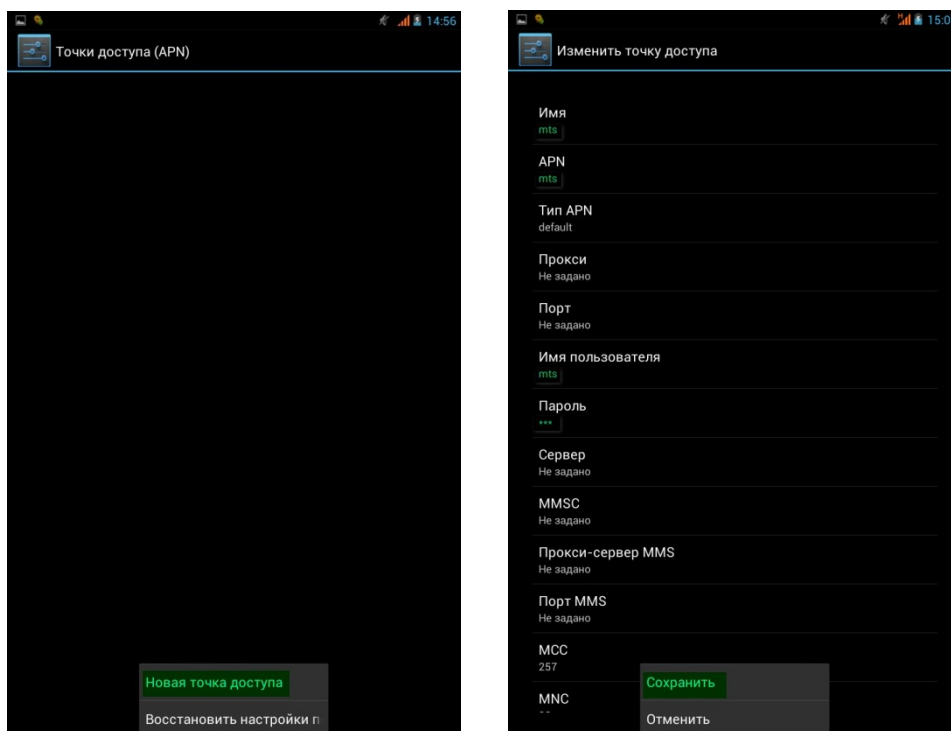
14:56

Точки доступа (APN)

Новая точка доступа

Восстановить настройки п

15:0

Изменить точку доступа

Имя
mts

APN
mts

Тип APN
default

Прокси
Не задано

Порт
Не задано

Имя пользователя
mts

Пароль
***

Сервер
Не задано

MMSC
Не задано

Прокси-сервер MMS
Не задано

Порт MMS
Не задано

MCC
257

MNC
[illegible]

Сохранить

Отменить